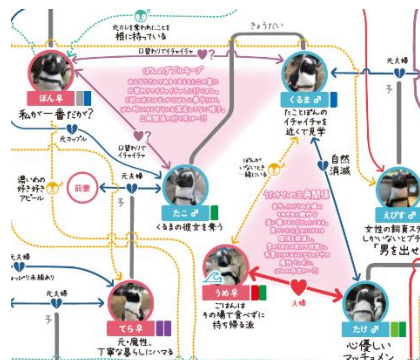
先日を奪われたことを根に持っている

きょうだい

口移りでイチャイチャ

ぽん♀

私が一番だわ?

元カップル

濃いめの好き好きアピール

前妻

元夫婦

子

元夫婦

元夫婦

元が不仲

てら♀

元・魔性、丁寧な暮らしにハマる

口移りでイチャイチャ

たこ♂

くるまの彼女を奪う

くるま♂

たことぽんのイチャイチャを遠くで見学

自然消滅

元夫婦

うめ♀

ごはんは その場で食べずに 持ち帰る派

夫婦

たけ♂

心優しい マッチョマン

えびす♂

女性の飼育スタッフ しかいないとアピール

「男を出せ」